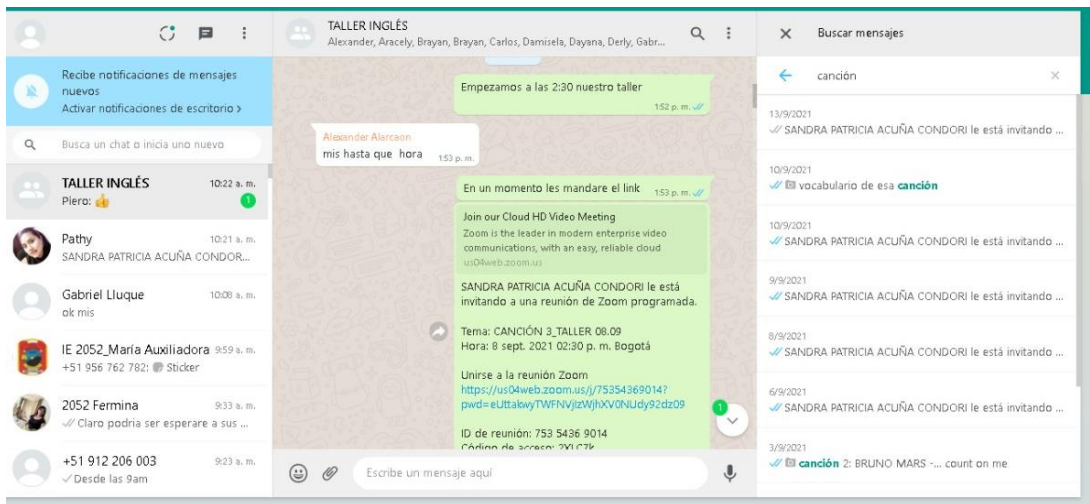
Recibe notificaciones de mensajes nuevos
Activar notificaciones de escritorio >

Busca un chat o inicia uno nuevo

TALLER INGLÉS 10:22 a. m.
Piero: 👍 1

Pathy 10:21 a. m.
SANDRA PATRICIA ACUÑA CONDOR...

Gabriel Lluque 10:08 a. m.
ok mis

IE 2052_María Auxiliadora 9:59 a. m.
+51 956 762 782: Sticker

2052 Fermina 9:33 a. m.
Claro podria ser esperare a sus ...

+51 912 206 003 9:23 a. m.
Desde las 9am

TALLER INGLÉS
Alexander, Aracely, Brayan, Brayan, Carlos, Damisela, Dayana, Derly, Gabr...

Empezamos a las 2:30 nuestro taller 1:52 p. m.

Alexander Alarcaon
mis hasta que hora 1:53 p. m.

En un momento les mandare el link 1:53 p. m.

Join our Cloud HD Video Meeting
Zoom is the leader in modern enterprise video communications, with an easy, reliable cloud
us04web.zoom.us

SANDRA PATRICIA ACUÑA CONDORI le está invitando a una reunión de Zoom programada.

Tema: CANCIÓN 3_TALLER 08.09
Hora: 8 sept. 2021 02:30 p. m. Bogotá

Unirse a la reunión Zoom
https://us04web.zoom.us/j/75354369014?pwd=eUttakwyTWFNVjIzWjhXV0NUdy92dz09

ID de reunión: 753 5436 9014
Código de acceso: 2XLC7k

1

Escribe un mensaje aquí

Buscar mensajes

canción

13/9/2021
SANDRA PATRICIA ACUÑA CONDORI le está invitando ...

10/9/2021
vocabulario de esa canción

10/9/2021
SANDRA PATRICIA ACUÑA CONDORI le está invitando ...

9/9/2021
SANDRA PATRICIA ACUÑA CONDORI le está invitando ...

8/9/2021
SANDRA PATRICIA ACUÑA CONDORI le está invitando ...

6/9/2021
SANDRA PATRICIA ACUÑA CONDORI le está invitando ...

3/9/2021
canción 2: BRUNO MARS -... count on me